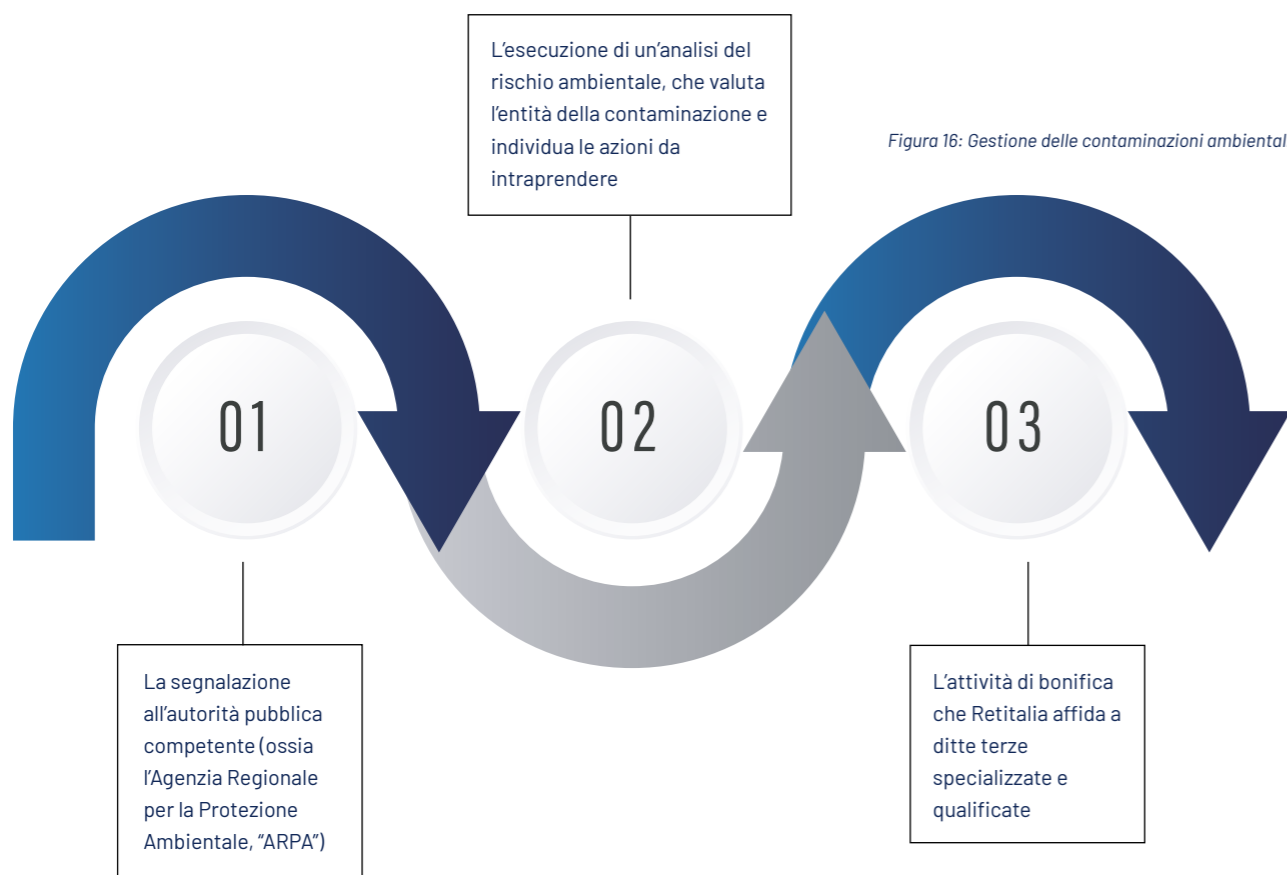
L’esecuzione di un’analisi del rischio ambientale, che valuta l’entità della contaminazione e individua le azioni da intraprendere

Figura 16: Gestione delle contaminazioni ambiental

01

02

03

La segnalazione all’autorità pubblica competente (ossia l’Agenzia Regionale per la Protezione Ambientale, “ARPA”)

L’attività di bonifica che Retitalia affida a ditte terze specializzate e qualificate